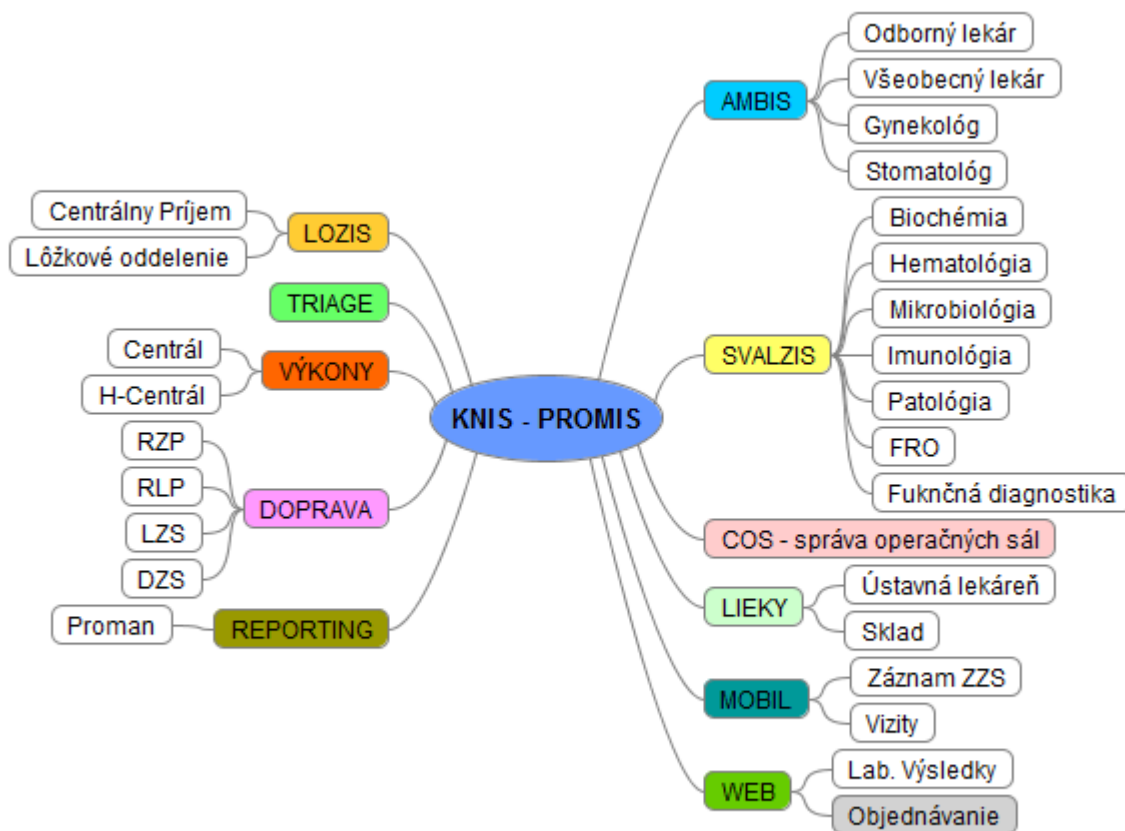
KNIS - PROMIS

LOZIS
Centrálny Príjem
Lôžkové oddelenie

TRIAGE

VÝKONY
Centrál
H-Centrál

DOPRAVA
RZP
RLP
LZS
DZS

REPORTING
Proman

AMBIS
Odborný lekár
Všeobecný lekár
Gynekológ
Stomatológ

SVALZIS
Biochémia
Hematológia
Mikrobiológia
Imunológia
Patológia
FRO
Fukčná diagnostika

COS - správa operačných sál

LIEKY
Ústavná lekáreň
Sklad

MOBIL
Záznam ZZS
Vizity

WEB
Lab. Výsledky
Objednávanie